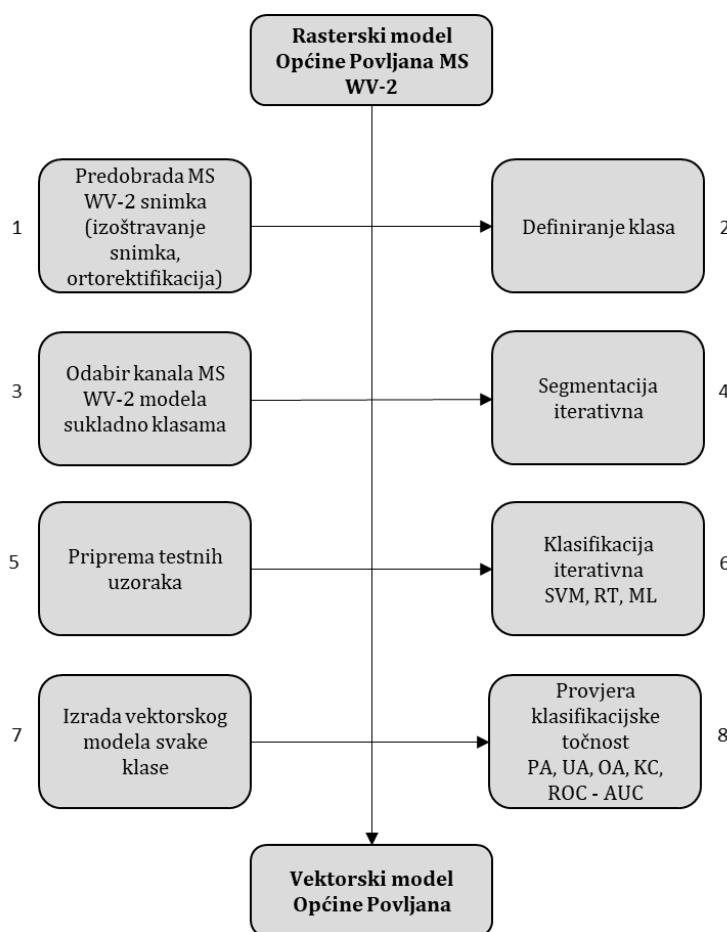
Rasterski model Općine Povljana MS WV-2

1

Predobrada MS WV-2 snimka (izoštravanje snimka, ortorektifikacija)

Definiranje klasa

2

3

Odabir kanala MS WV-2 modela sukladno klasama

Segmentacija iterativna

4

5

Priprema testnih uzoraka

Klasifikacija iterativna SVM, RT, ML

6

7

Izrada vektorskog modela svake klase

Provjera klasifikacijske točnost PA, UA, OA, KC, ROC - AUC

8

Vektorski model Općine Povljana